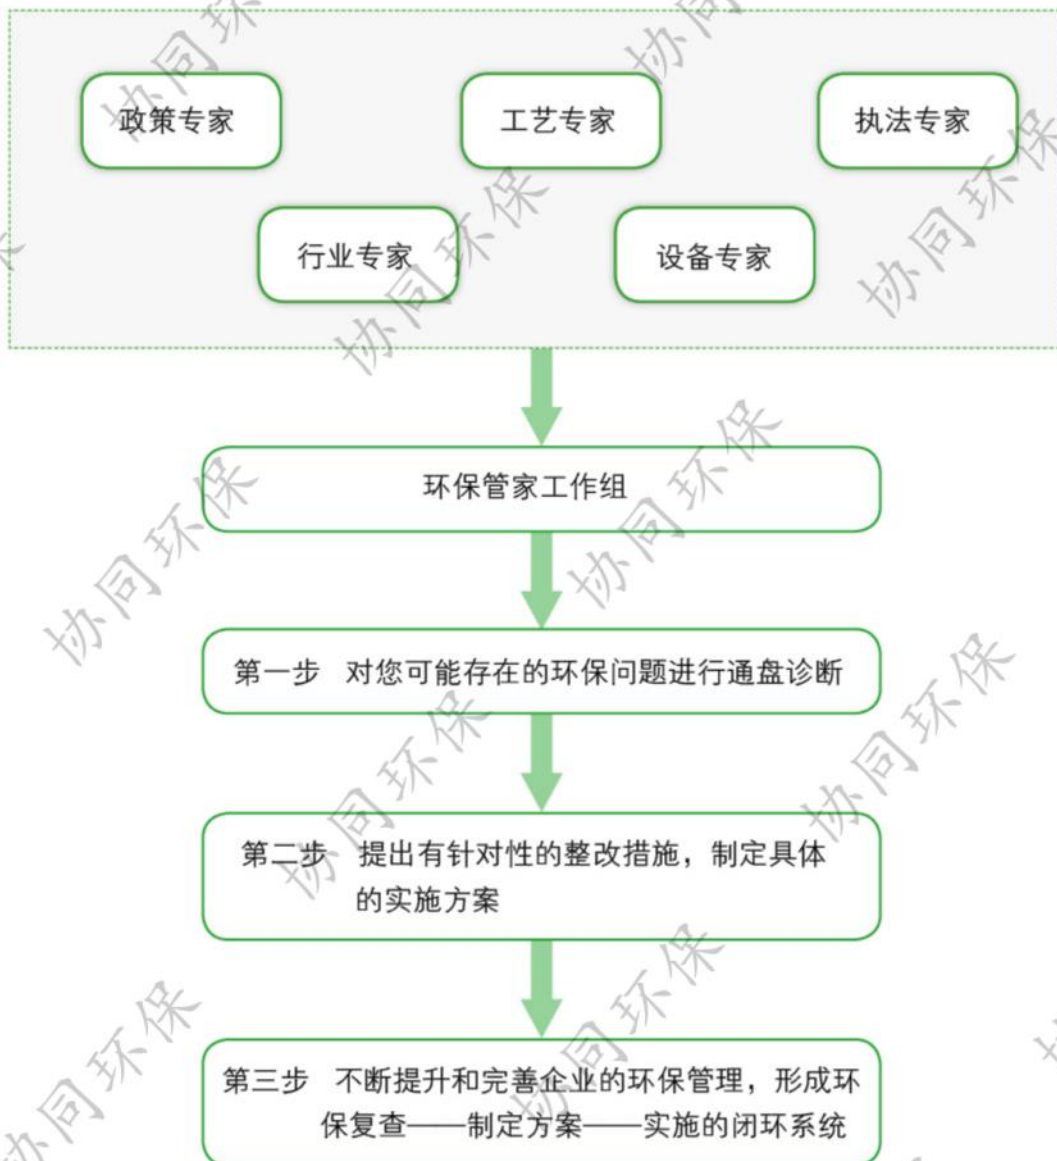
政策专家

工艺专家

执法专家

行业专家

设备专家

环保管家工作组

第一步 对您可能存在的环保问题进行通盘诊断

第二步 提出有针对性的整改措施，制定具体的实施方案

第三步 不断提升和完善企业的环保管理，形成环保复查——制定方案——实施的闭环系统

协同环保